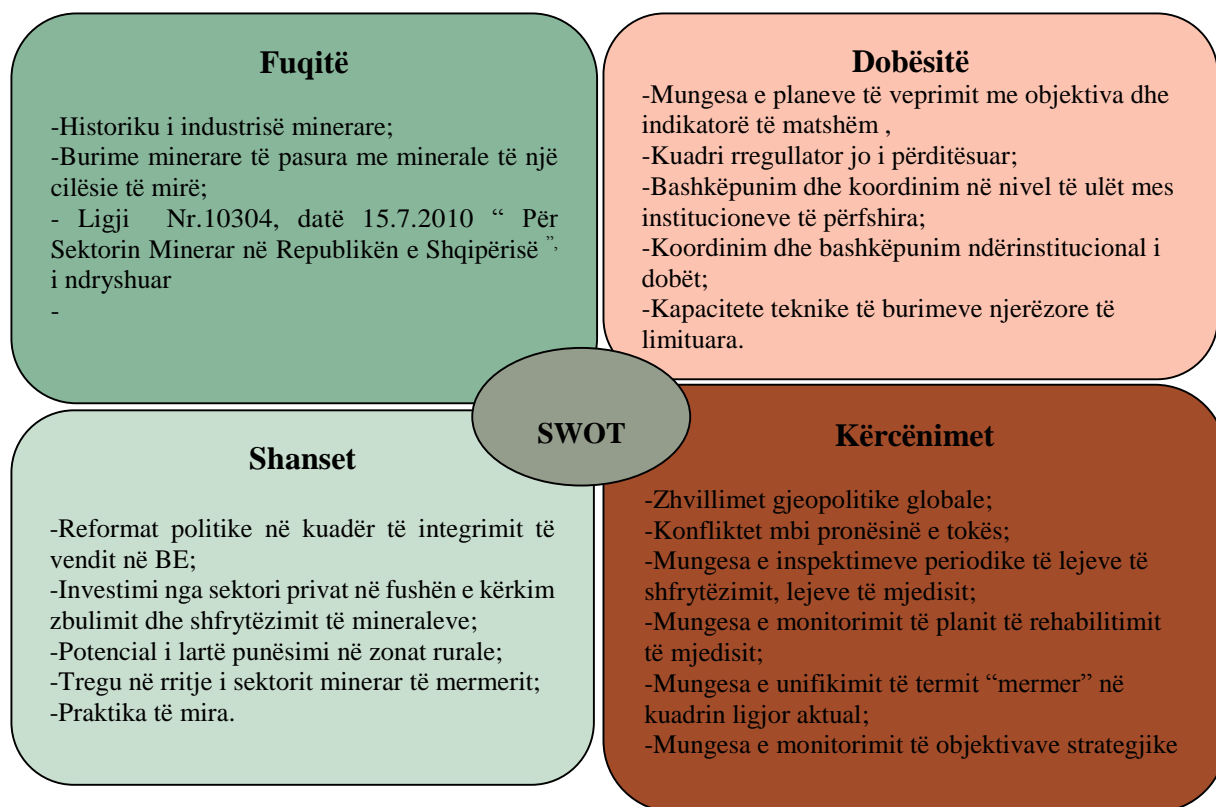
Fuqitë

-Historiku i industrisë minerare;
-Burime minerare të pasura me minerale të një cilësie të mirë;
- Ligji Nr.10304, datë 15.7.2010 " Për Sektorin Minerar në Republikën e Shqipërisë ", i ndryshuar
-

Dobësitë

-Mungesa e planeve të veprimit me objektiva dhe indikatorë të matshëm ,
-Kuadri rregullator jo i përditësuar;
-Bashkëpunim dhe koordinim në nivel të ulët mes institucioneve të përfshira;
-Koordinim dhe bashkëpunim ndërinstitucional i dobët;
-Kapacitete teknike të burimeve njerëzore të limituara.

SWOT

Shanset

-Reformat politike në kuadër të integrimit të vendit në BE;
-Investimi nga sektori privat në fushën e kërkim zbulimit dhe shfrytëzimit të mineraleve;
-Potencial i lartë punësimi në zonat rurale;
-Tregu në rritje i sektorit minerar të mermerit;
-Praktika të mira.

Kërcënimet

-Zhvillimet gjeopolitike globale;
-Konfliktet mbi pronësinë e tokës;
-Mungesa e inspektimeve periodike të lejeve të shfrytëzimit, lejeve të mjedisit;
-Mungesa e monitorimit të planit të rehabilitimit të mjedisit;
-Mungesa e unifikimit të termit "mermer" në kuadrin ligjor aktual;
-Mungesa e monitorimit të objektivave strategjike